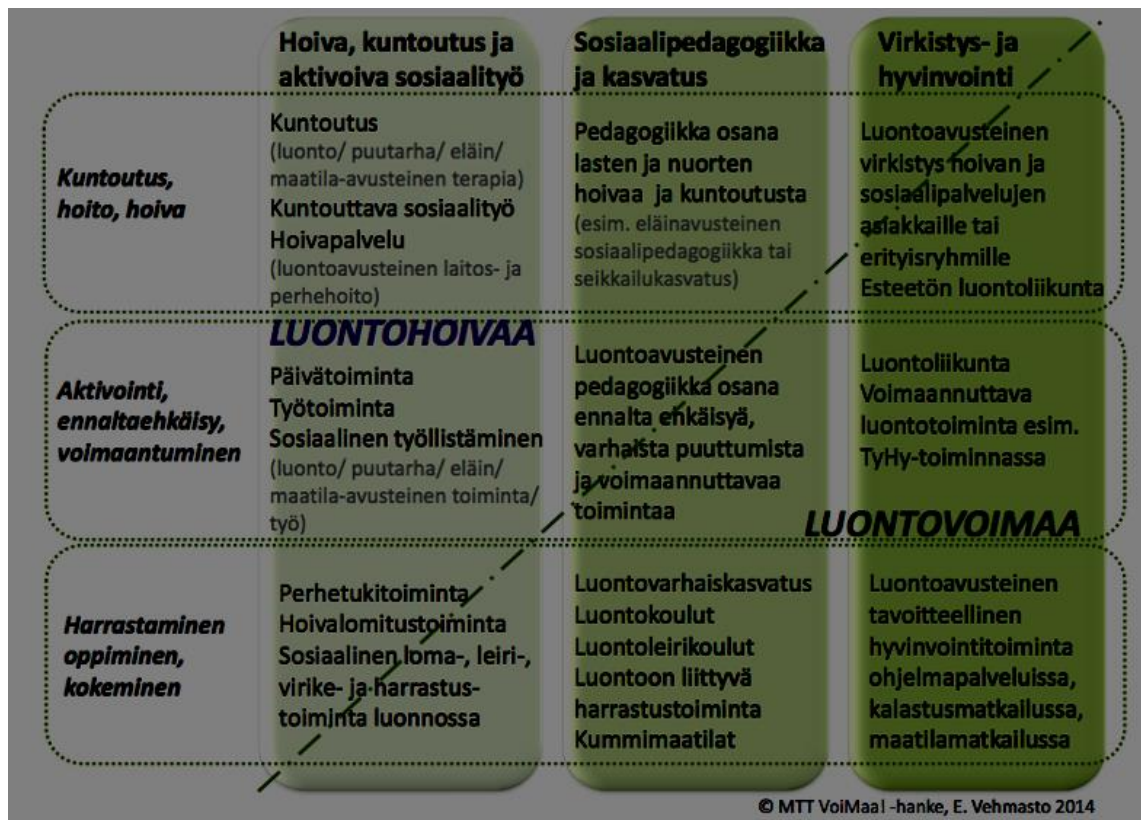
| | Hoiva, kuntoutus ja aktivoiva sosiaalityö | Sosiaalipedagogiikka ja kasvatus | Virkistys- ja hyvinvointi |
|---|---|---|---|
| *Kuntoutus, hoito, hoiva* | Kuntoutus (luonto/ puutarha/ eläin/ maatila-avusteinen terapia) Kuntouttava sosiaalityö Hoivapalvelu (luontoavusteinen laitos- ja perhehoito) | Pedagogiikka osana lasten ja nuorten hoivaa ja kuntoutusta (esim. eläinavusteinen sosiaalipedagogiikka tai seikkailukasvatus) | Luontoavusteinen virkistys hoivan ja sosiaalipalvelujen asiakkaille tai erityisryhmille Esteetön luontoliikunta |
| *Aktivointi, ennaltaehkäisy, voimaantuminen* | LUONTOHOIVAA Päivätoiminta Työtoiminta Sosiaalinen työllistäminen (luonto/ puutarha/ eläin/ maatila-avusteinen toiminta/ työ) | Luontoavusteinen pedagogiikka osana ennalta ehkäisyä, varhaista puuttumista ja voimaannuttavaa toimintaa | Luontoliikunta Voimaannuttava luontotoiminta esim. TyHy-toiminnassa LUONTOVOIMAA |
| *Harrastaminen oppiminen, kokeminen* | Perhetukitoiminta Hoivalomitustoiminta Sosiaalinen loma-, leiri-, virike- ja harrastustoiminta luonnossa | Luontovarhaiskasvatus Luontokoulut Luontoleirikoulut Luontoon liittyvä harrastustoiminta Kummimaatilat | Luontoavusteinen tavoitteellinen hyvinvointitoiminta ohjelmapalveluissa, kalastusmatkailussa, maatilamatkailussa |

© MTT VoiMaa! -hanke, E. Vehmasto 2014